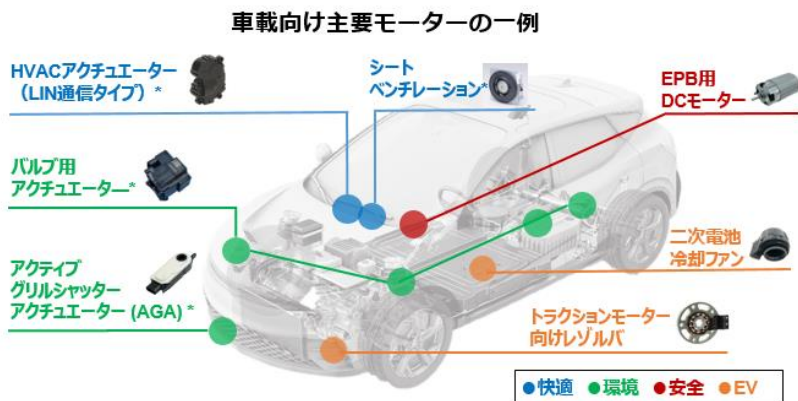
車載向け主要モーターの一例

HVACアクチュエーター（LIN通信タイプ）*

シートベンチレーション*

EPB用 DCモーター

バルブ用アクチュエーター*

二次電池冷却ファン

アクティブグリルシャッターアクチュエーター (AGA) *

トラクションモーター向けレゾルバ

●快適 ●環境 ●安全 ●EV